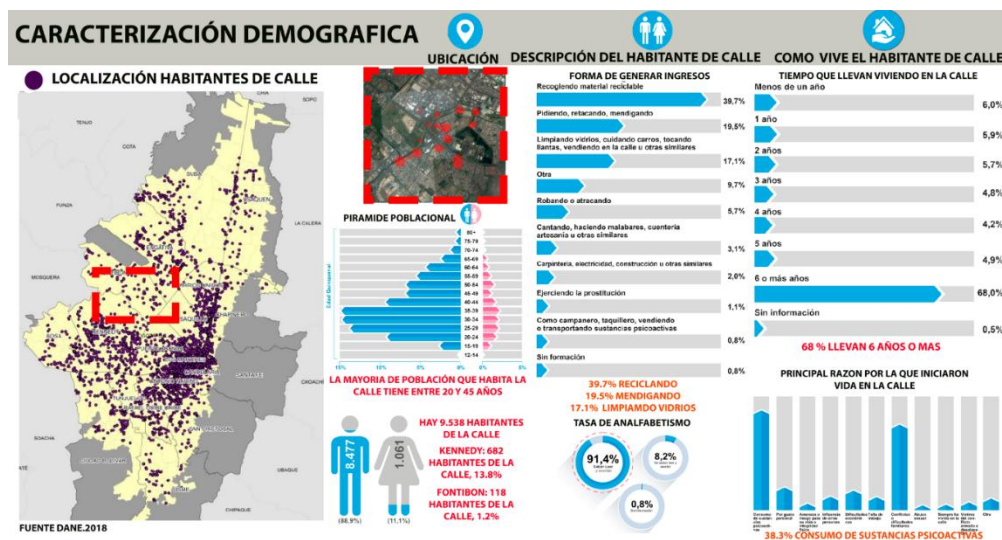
CARACTERIZACIÓN DEMOGRAFICA

UBICACIÓN

DESCRIPCIÓN DEL HABITANTE DE CALLE

COMO VIVE EL HABITANTE DE CALLE

LOCALIZACIÓN HABITANTES DE CALLE

TENJO
COTA
FUNZA
MOSQUERA
SOACHA
CHÍA
SOPO
LA CALERA
CHOACHÍ
UBAQUE
SANTA FE
SUBA
USAQUÉN
ENGATIVÁ
KENNEDY
BOSA
USME
SAN CRISTÓBAL

PIRAMIDE POBLACIONAL

80+
75-79
70-74
65-69
60-64
55-59
50-54
45-49
40-44
35-39
30-34
25-29
20-24
15-19
12-14

Edad Quinquenal

15%
10%
5%
0%
5%
0%

LA MAYORIA DE POBLACIÓN QUE HABITA LA CALLE TIENE ENTRE 20 Y 45 AÑOS

8.477
1.061
(88,9%)
(11,1%)

HAY 9.538 HABITANTES DE LA CALLE

KENNEDY: 682 HABITANTES DE LA CALLE, 13.8%

FONTIBON: 118 HABITANTES DE LA CALLE, 1.2%

FUENTE DANE.2018

FORMA DE GENERAR INGRESOS

Recogiendo material reciclable 39,7%
Pidiendo, retacando, mendigando 19,5%
Limpiando vidrios, cuidando carros, tocando llantas, vendiendo en la calle u otras similares 17,1%
Otra 9,7%
Robando o atracando 5,7%
Cantando, haciendo malabares, cuenteria artesania u otras similares 3,1%
Carpinteria, electricidad, construcción u otras similares 2,6%
Ejerciendo la prostitución 1,1%
Como campanero, taquillero, vendiendo o transportando sustancias psicoactivas 0,8%
Sin formación 0,8%

39.7% RECICLANDO
19.5% MENDIGANDO
17.1% LIMPIANDO VIDRIOS

TASA DE ANALFABETISMO

91,4%
8,2%
0,8%

TIEMPO QUE LLEVAN VIVIENDO EN LA CALLE

Menos de un año 6,0%
1 año 5,9%
2 años 5,7%
3 años 4,8%
4 años 4,2%
5 años 4,9%
6 o más años 68,0%
Sin información 0,5%

68 % LLEVAN 6 AÑOS O MAS

PRINCIPAL RAZON POR LA QUE INICIARON VIDA EN LA CALLE

Consumo de sustancias psicoactivas
Por gusto personal
Amenaza o riesgo
Influencia de otras personas
Dificultades económicas
Falta de trabajo
Conflictos o dificultades familiares
Abuso sexual
Siempre ha vivido en la calle
Víctima del conflicto
Otra

38.3% CONSUMO DE SUSTANCIAS PSICOACTIVAS